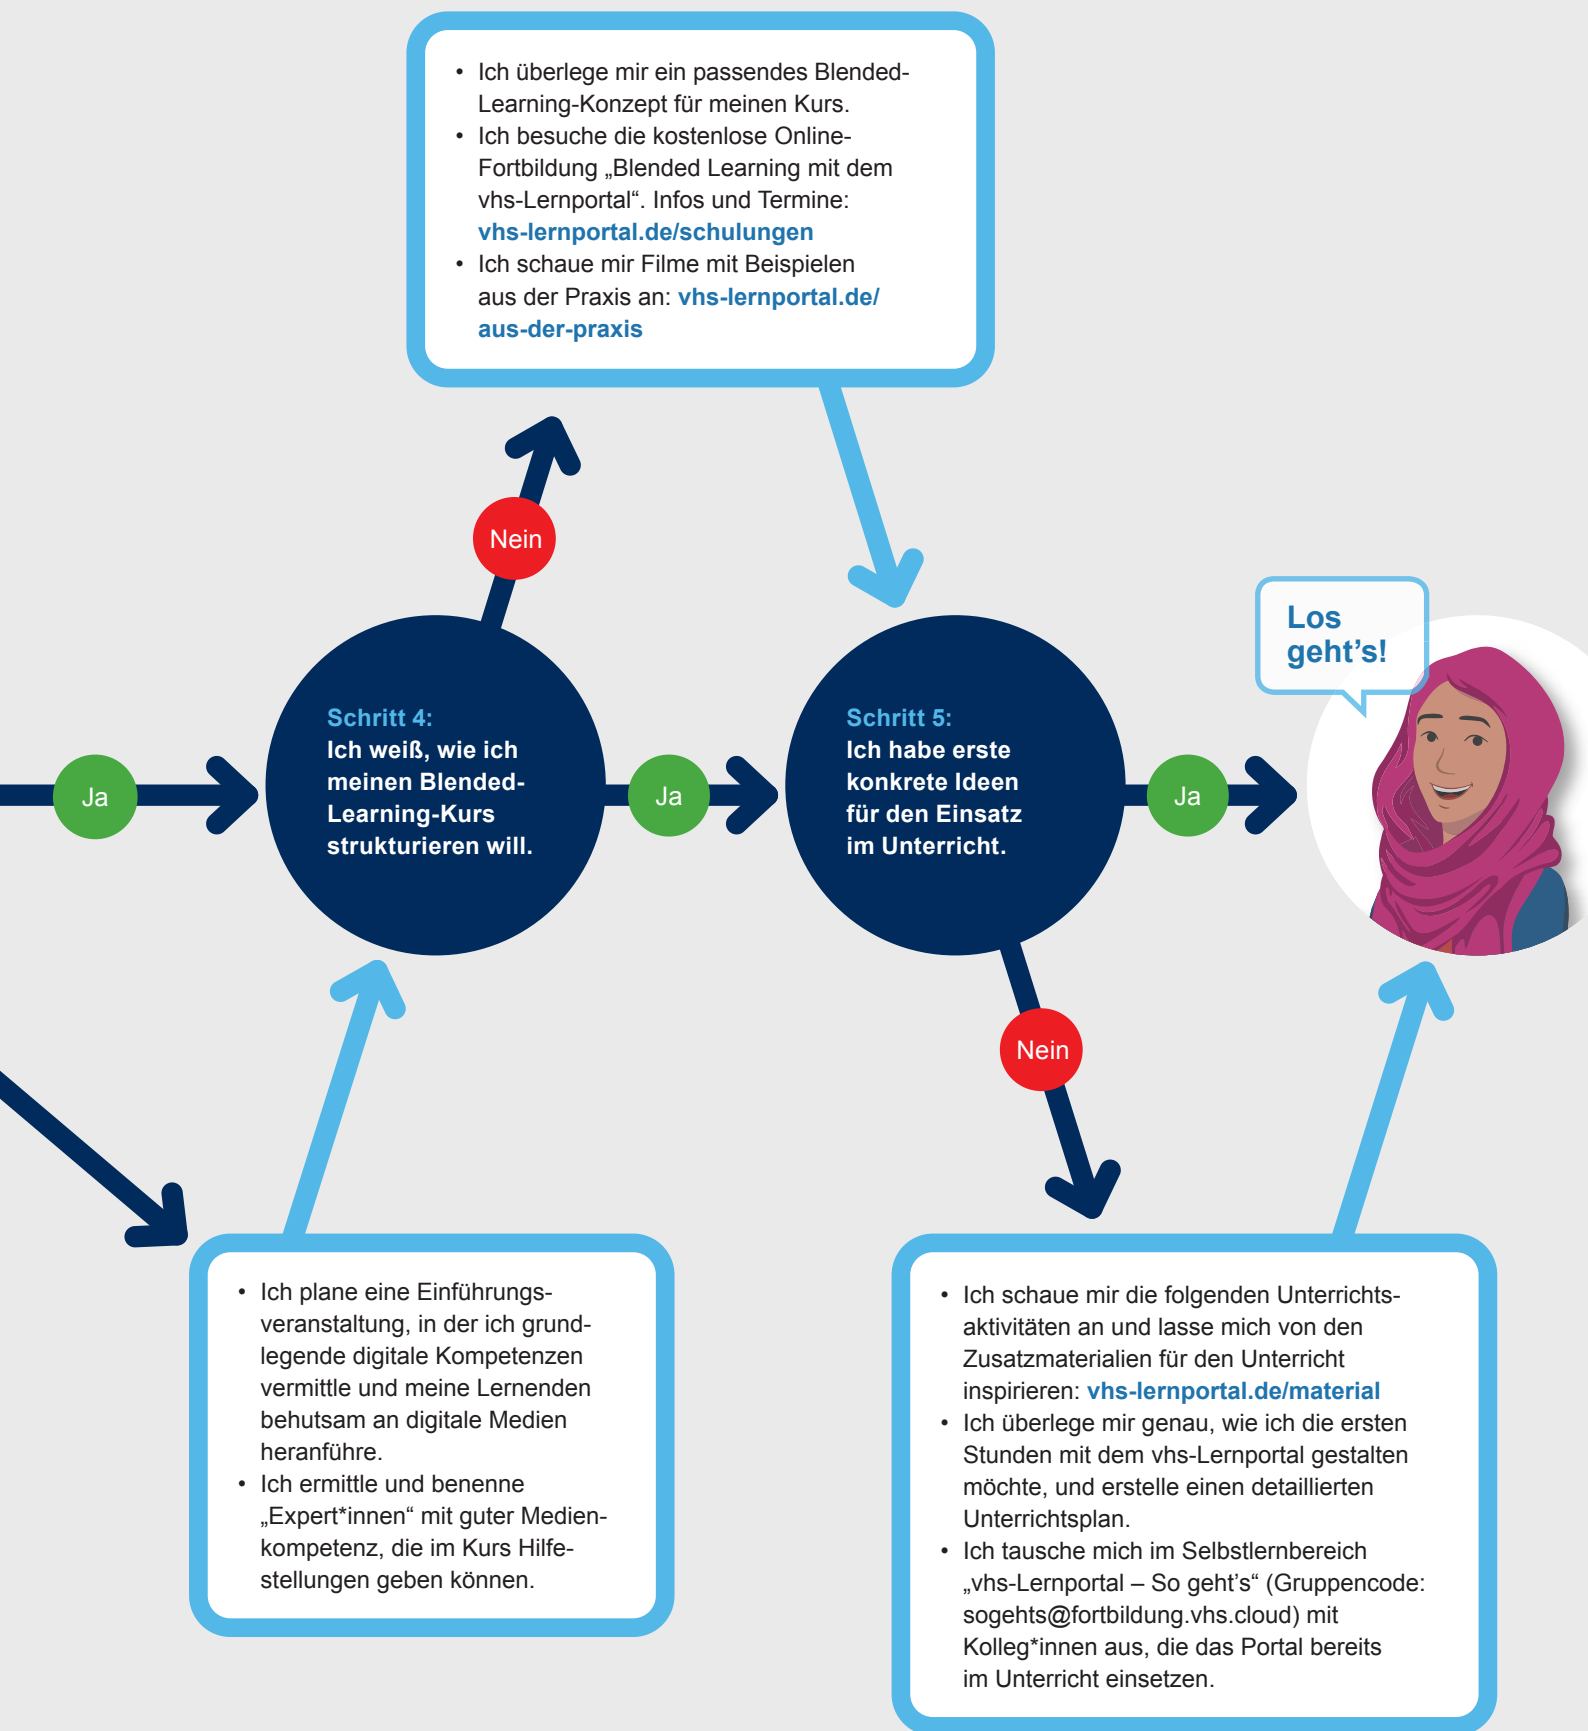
- Ich überlege mir ein passendes Blended-Learning-Konzept für meinen Kurs.
- Ich besuche die kostenlose Online-Fortbildung „Blended Learning mit dem vhs-Lernportal“. Infos und Termine: vhs-lernportal.de/schulungen
- Ich schaue mir Filme mit Beispielen aus der Praxis an: vhs-lernportal.de/aus-der-praxis

Nein

Los geht’s!

Ja

Schritt 4:
Ich weiß, wie ich meinen Blended-Learning-Kurs strukturieren will.

Ja

Schritt 5:
Ich habe erste konkrete Ideen für den Einsatz im Unterricht.

Ja

Nein

- Ich plane eine Einführungsveranstaltung, in der ich grundlegende digitale Kompetenzen vermittle und meine Lernenden behutsam an digitale Medien heranführe.
- Ich ermittle und benenne „Expert*innen“ mit guter Medienkompetenz, die im Kurs Hilfestellungen geben können.

- Ich schaue mir die folgenden Unterrichtsaktivitäten an und lasse mich von den Zusatzmaterialien für den Unterricht inspirieren: vhs-lernportal.de/material
- Ich überlege mir genau, wie ich die ersten Stunden mit dem vhs-Lernportal gestalten möchte, und erstelle einen detaillierten Unterrichtsplan.
- Ich tausche mich im Selbstlernbereich „vhs-Lernportal – So geht’s“ (Gruppencode: sogehts@fortbildung.vhs.cloud) mit Kolleg*innen aus, die das Portal bereits im Unterricht einsetzen.